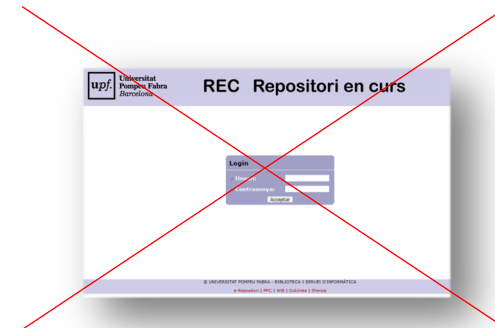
upf. Universitat Pompeu Fabra Barcelona

REC Repositori en curs

Login

Usuari:

Contrasenya:

Acceptar

© UNIVERSITAT POMPEU FABRA - BIBLIOTECA I SERVEI D'INFORMÀTICA

e-Repositori | PFC | Wiki | Dubtes | Sherpa